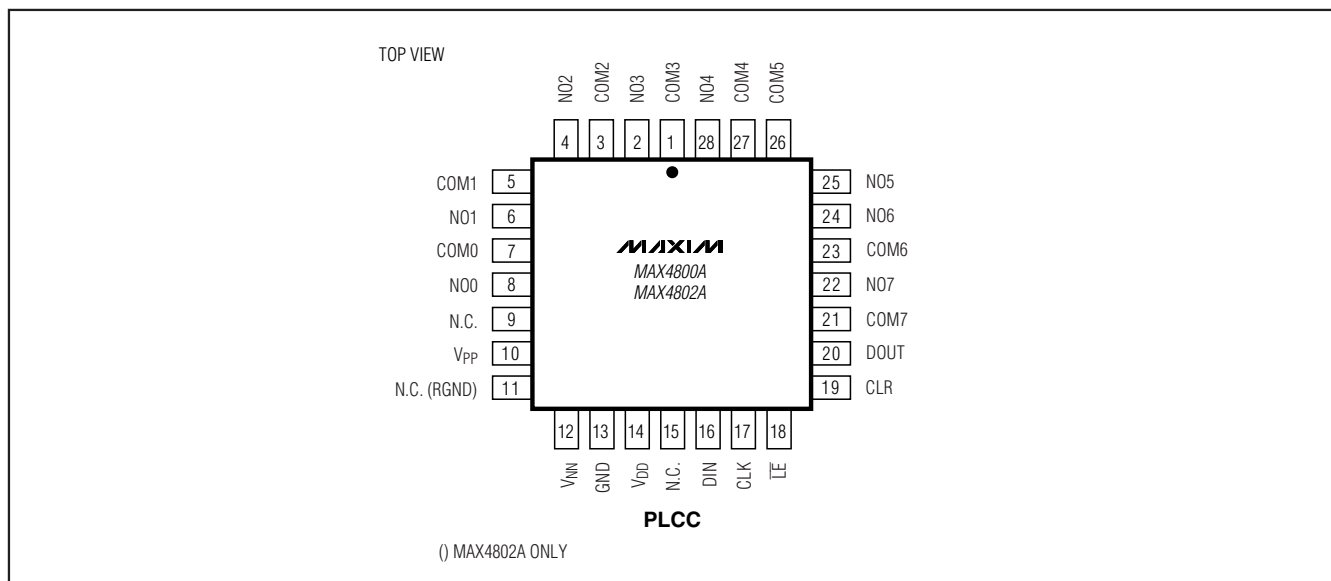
TOP VIEW

NO2 COM2 NO3 COM3 NO4 COM4 COM5

4 3 2 1 28 27 26

COM1 5
NO1 6
COM0 7
NO0 8
N.C. 9
$V_{PP}$ 10
N.C. (RGND) 11

25 NO5
24 NO6
23 COM6
22 NO7
21 COM7
20 DOUT
19 CLR

MAXIM
MAX4800A
MAX4802A

12 13 14 15 16 17 18

$V_{NN}$ GND $V_{DD}$ N.C. DIN CLK $\overline{LE}$

PLCC

() MAX4802A ONLY